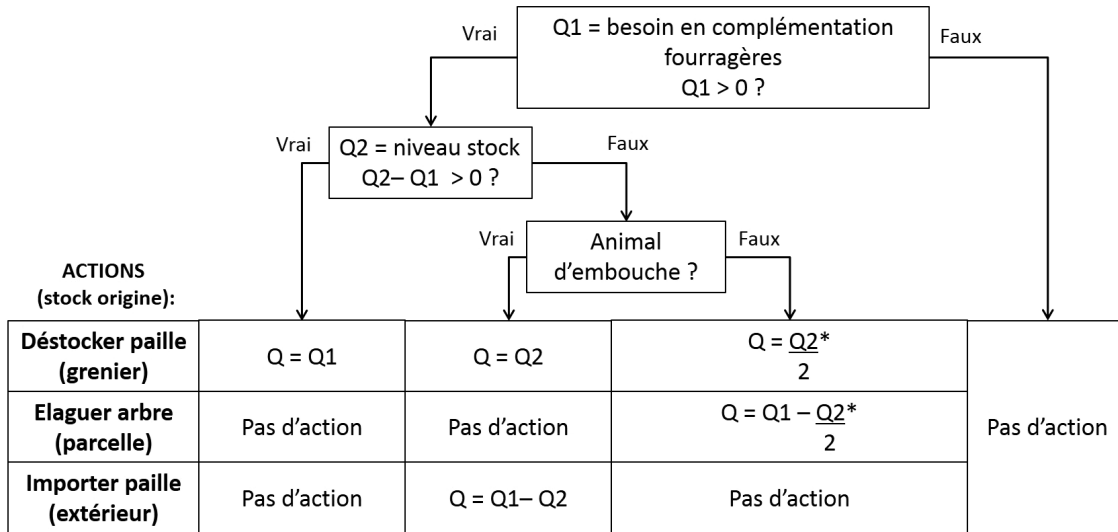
Q1 = besoin en complémentation fourragères
Q1 > 0 ?

Vrai

Faux

Q2 = niveau stock
Q2– Q1 > 0 ?

Vrai

Faux

Animal d'embouche ?

Vrai

Faux

ACTIONS
(stock origine):

| | | | | |
|---|---|---|---|---|
| **Déstocker paille (grenier)** | Q = Q1 | Q = Q2 | Q = $\frac{Q2}{2}$* | Pas d'action |
| **Elaguer arbre (parcelle)** | Pas d'action | Pas d'action | Q = Q1 – $\frac{Q2}{2}$* | |
| **Importer paille (extérieur)** | Pas d'action | Q = Q1– Q2 | Pas d'action | |